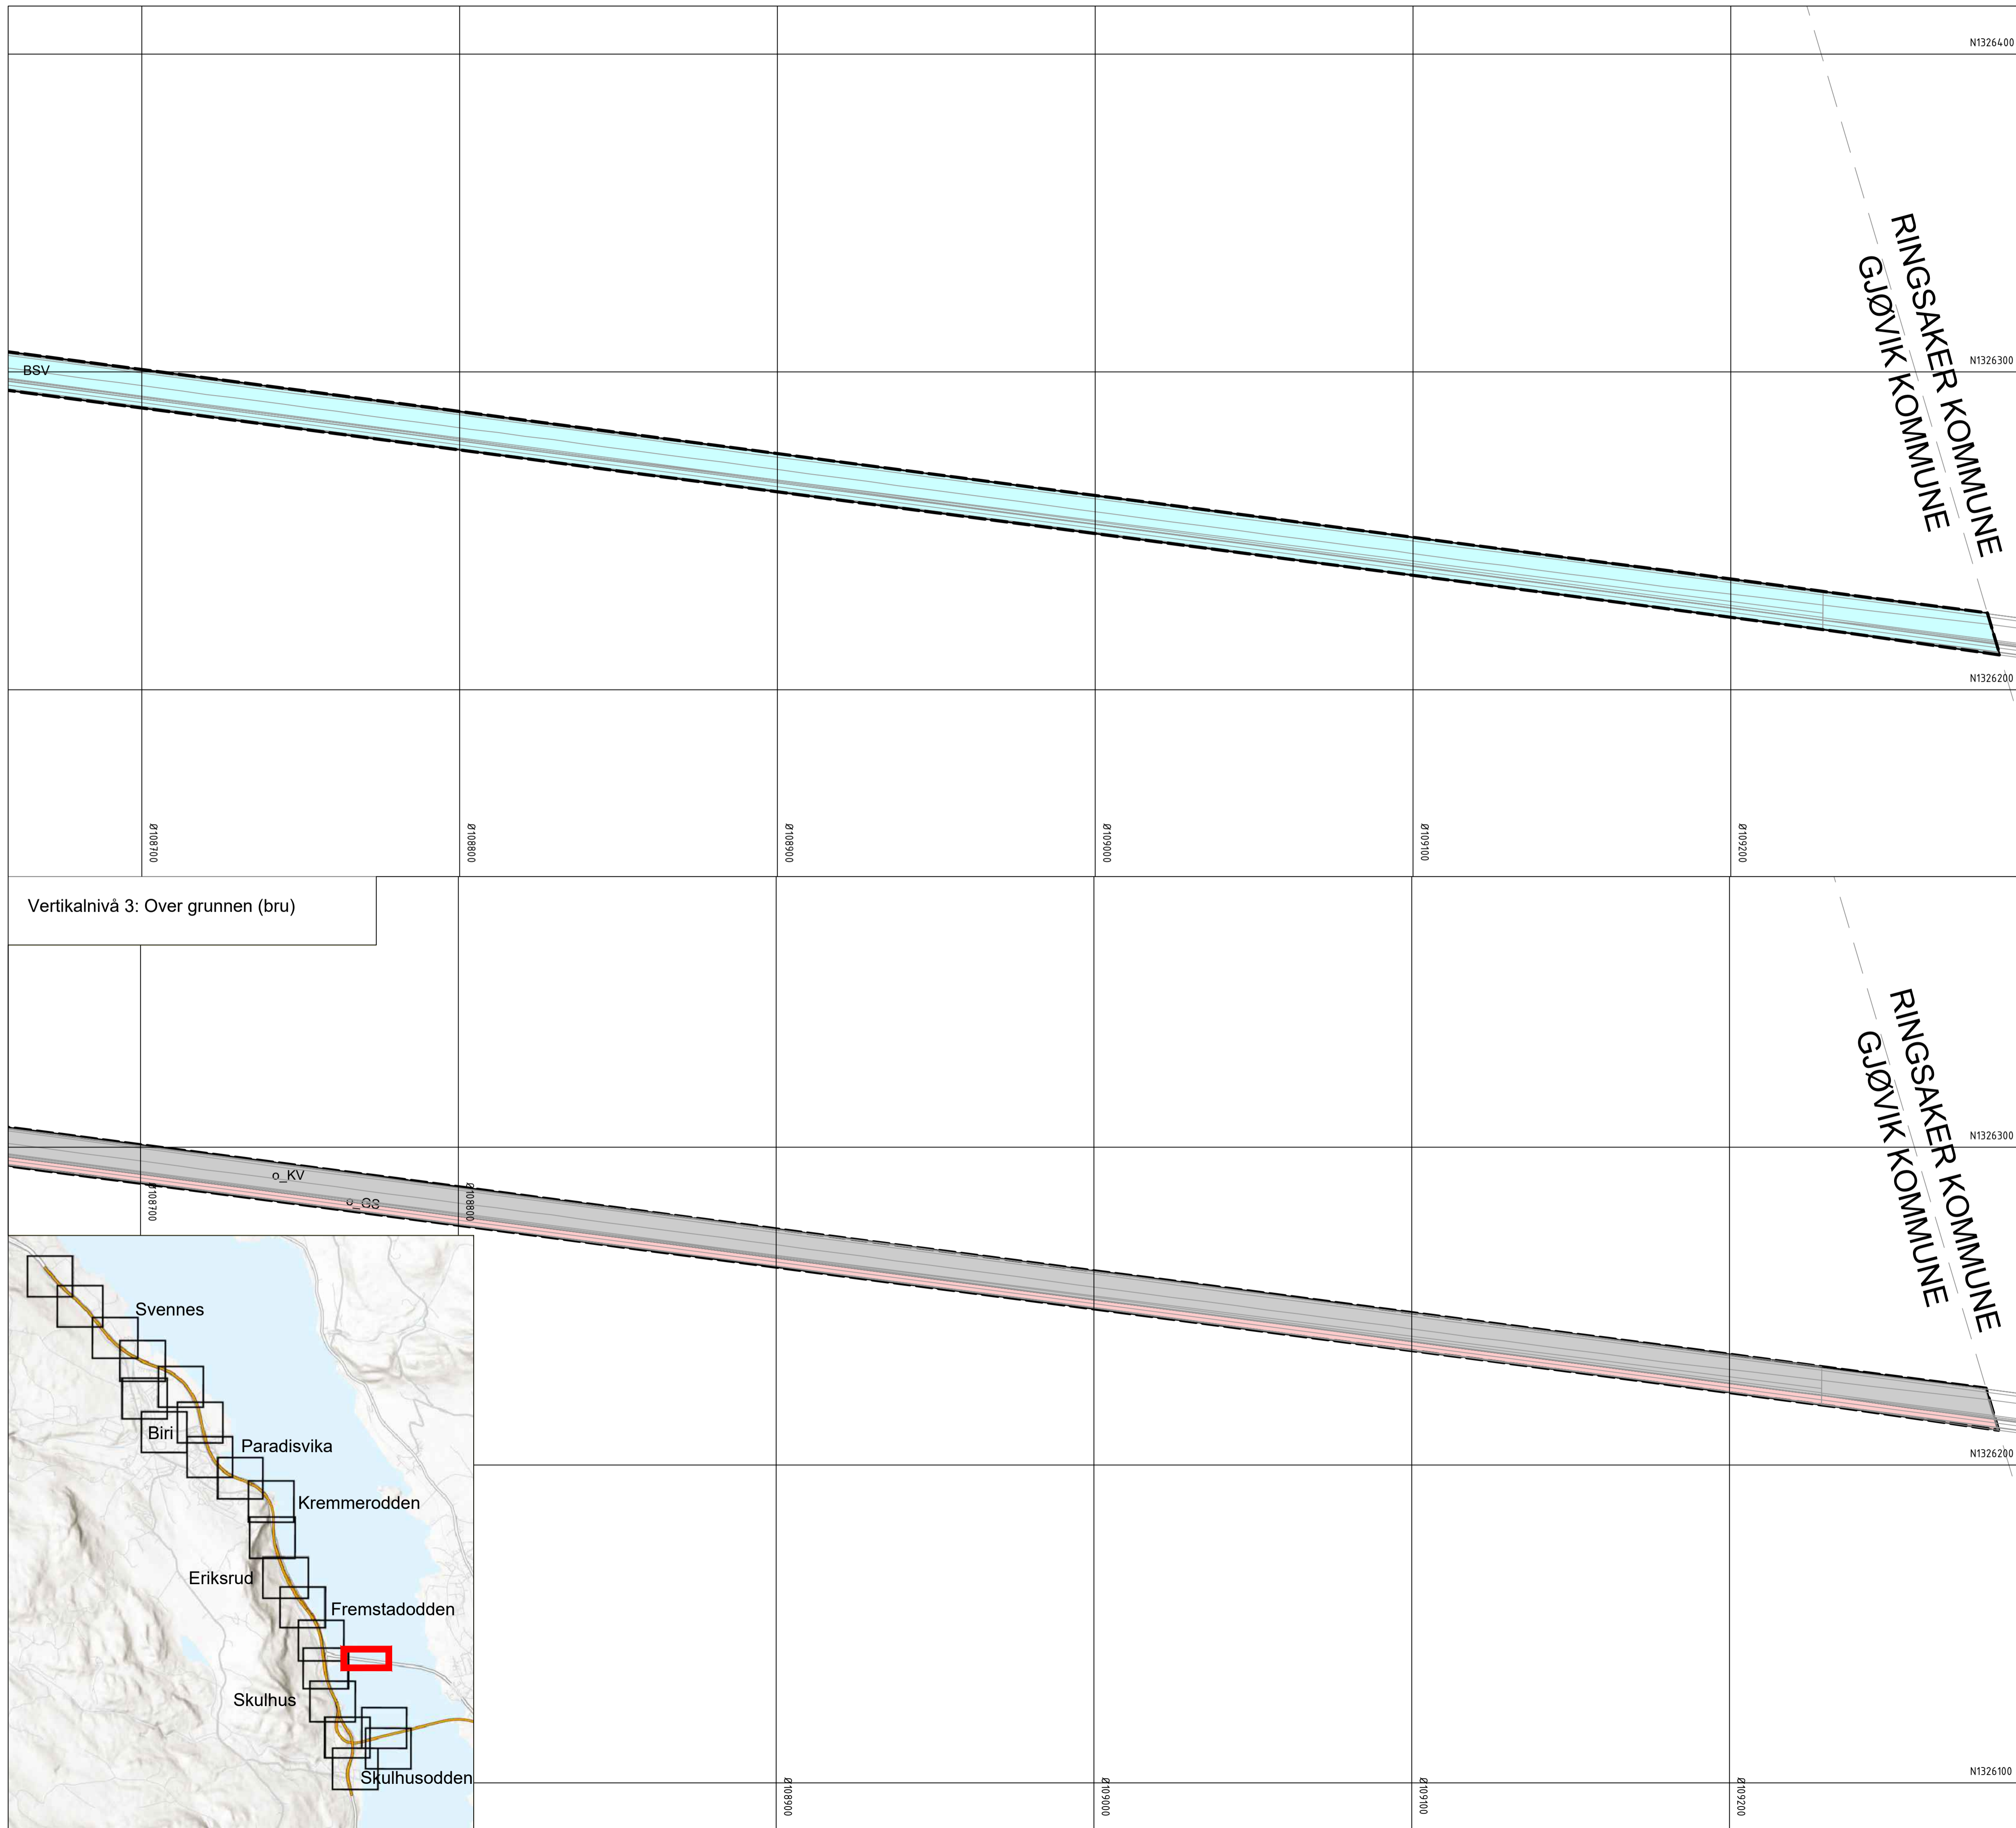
N1326400

RINGSAKER KOMMUNE
GJØVIK KOMMUNE

BSV

N1326300

N1326200

Ø108700
Ø108800
Ø108900
Ø109000
Ø109100
Ø109200

Vertikalnivå 3: Over grunnen (bru)

RINGSAKER KOMMUNE
GJØVIK KOMMUNE

N1326300

o_KV
o_GS

Ø108700
Ø108800

Svennes
Biri
Paradisvika
Kremmerodden
Eriksrud
Fremstadodden
Skulhus
Skulhusodden

N1326200

N1326100

Ø108900
Ø109000
Ø109100
Ø109200